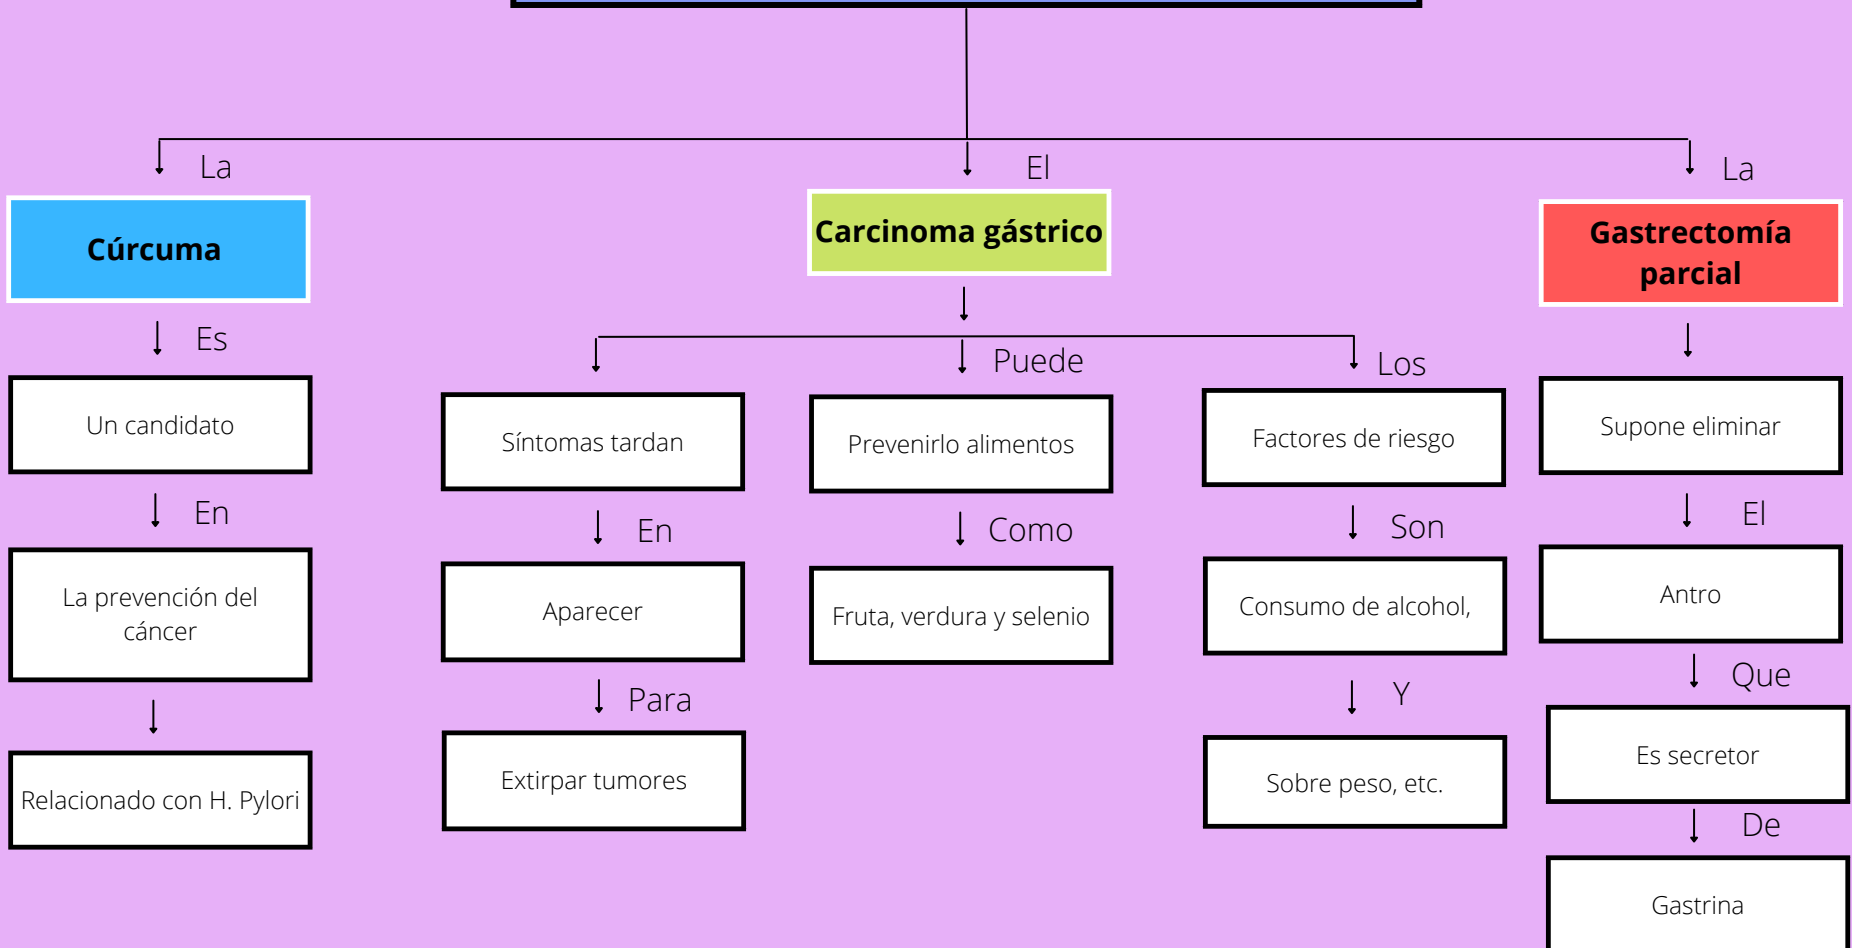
La

Cúrcuma

Es

Un candidato

En

La prevención del cáncer

Relacionado con H. Pylori

El

Carcinoma gástrico

Síntomas tardan

En

Aparecer

Para

Extirpar tumores

Puede

Prevenirlo alimentos

Como

Fruta, verdura y selenio

Los

Factores de riesgo

Son

Consumo de alcohol,

Y

Sobre peso, etc.

La

Gastrectomía parcial

Supone eliminar

El

Antro

Que

Es secretor

De

Gastrina